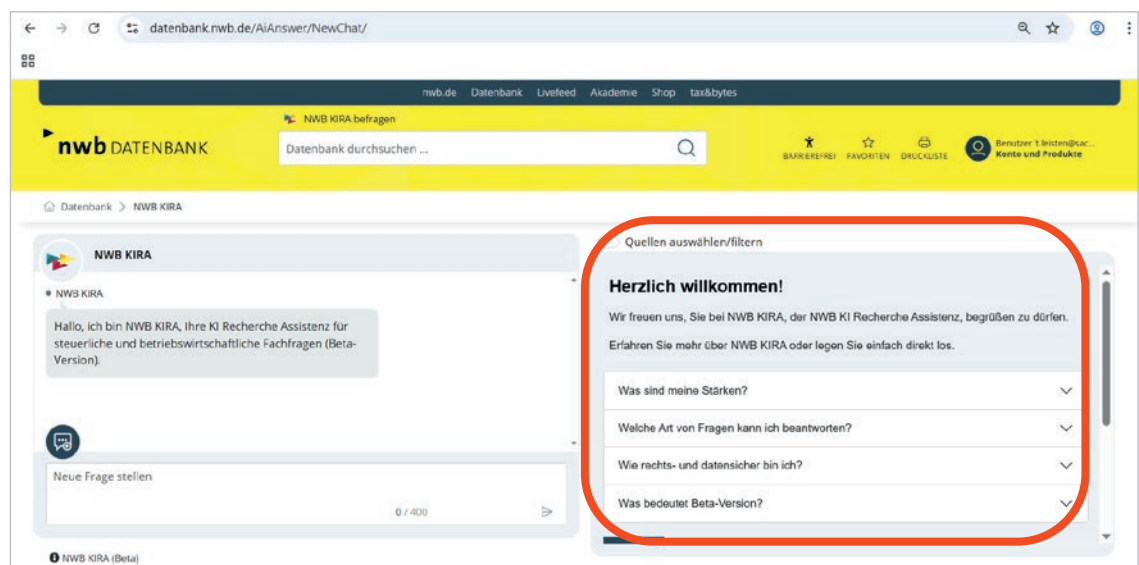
datenbank.nwb.de/AiAnswer/NewChat/

nwb.de Datenbank Livefeed Akademie Shop tax&bytes

NWB KIRA befragen

nwb DATENBANK

Datenbank durchsuchen ...

BARRIEREFREI FAVORITEN DRUCKLISTE

Benutzer t.leisten@sac...
Konto und Produkte

Datenbank > NWB KIRA

NWB KIRA

NWB KIRA

Hallo, ich bin NWB KIRA, Ihre KI Recherche Assistenz für steuerliche und betriebswirtschaftliche Fachfragen (Beta-Version).

Neue Frage stellen

0 / 400

NWB KIRA (Beta)

Quellen auswählen/filtern

Herzlich willkommen!

Wir freuen uns, Sie bei NWB KIRA, der NWB KI Recherche Assistenz, begrüßen zu dürfen.

Erfahren Sie mehr über NWB KIRA oder legen Sie einfach direkt los.

Was sind meine Stärken?

Welche Art von Fragen kann ich beantworten?

Wie rechts- und datensicher bin ich?

Was bedeutet Beta-Version?